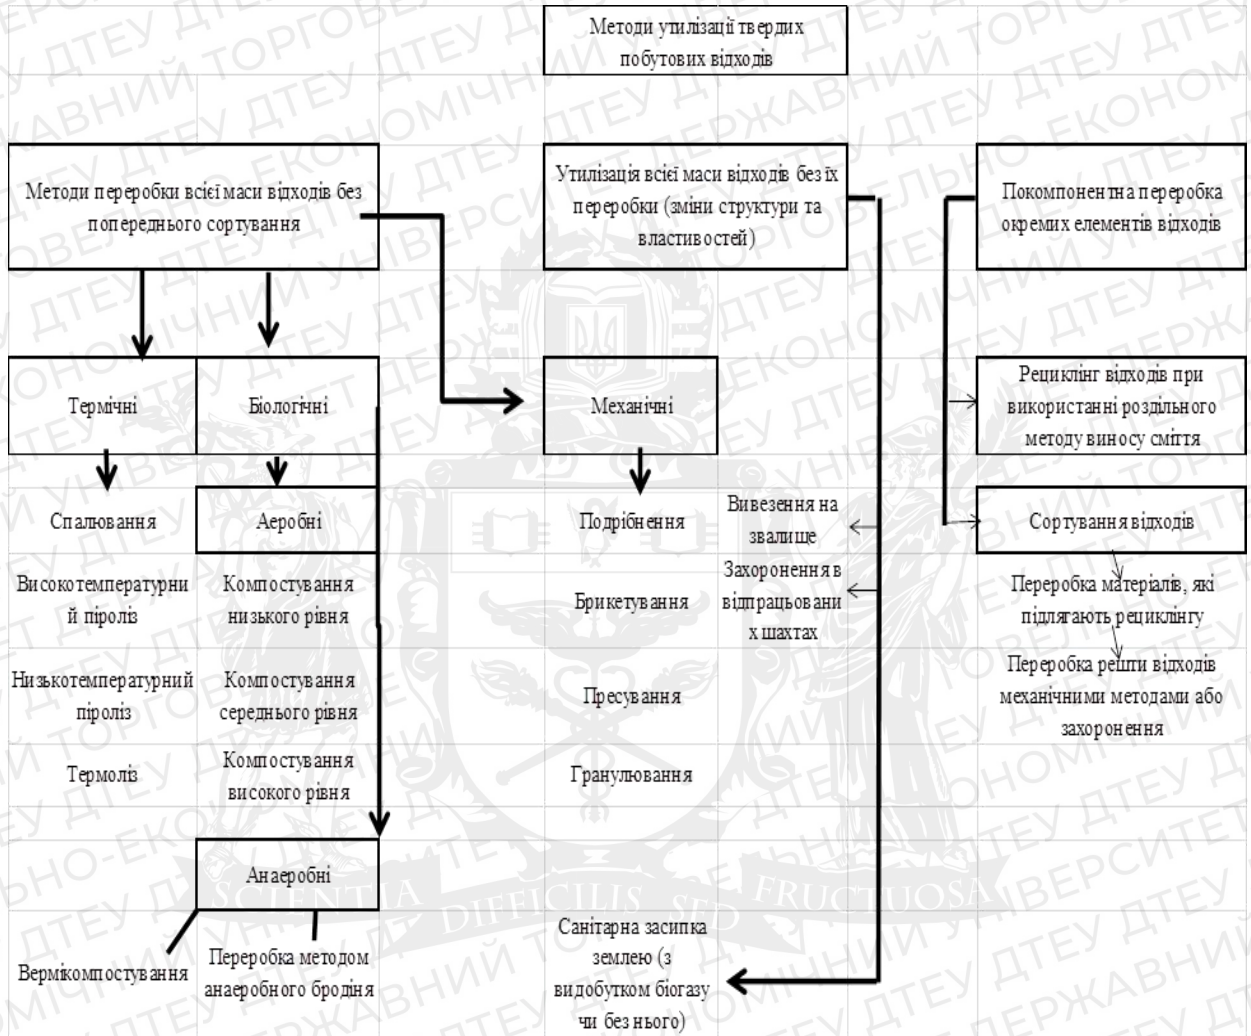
Методи утилізації твердих побутових відходів

Методи переробки всієї маси відходів без попереднього сортування

Утилізація всієї маси відходів без їх переробки (зміни структури та властивостей)

Покомпонентна переробка окремих елементів відходів

Термічні

Біологічні

Механічні

Рециклінг відходів при використанні роздільного методу виносу сміття

Спалювання

Аеробні

Подрібнення

Вивезення на звалище

Сортування відходів

Високотемпературний піроліз

Компостування низького рівня

Брикетування

Захоронення в відпрацьованих шахтах

Переробка матеріалів, які підлягають рециклінгу

Низькотемпературний піроліз

Компостування середнього рівня

Пресування

Переробка решти відходів механічними методами або захоронення

Термоліз

Компостування високого рівня

Гранулювання

Анаеробні

Вермікомпостування

Переробка методом анаеробного бродіння

Санітарна засипка землею (з видобутком біогазу чи без нього)

SCIENTIA DIFFICILIS SED FRUCTUOSA